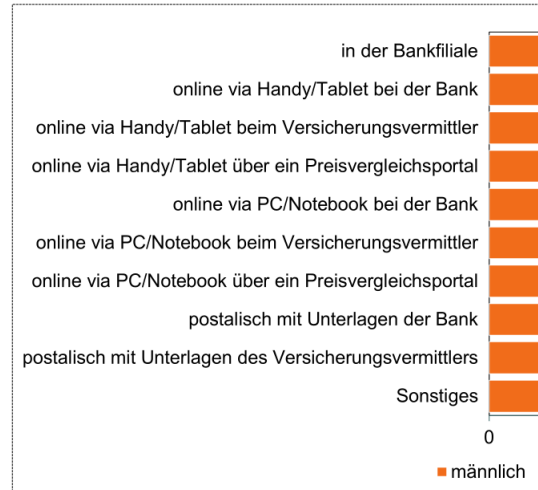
in der Bankfiliale
online via Handy/Tablet bei der Bank
online via Handy/Tablet beim Versicherungsvermittler
online via Handy/Tablet über ein Preisvergleichsportal
online via PC/Notebook bei der Bank
online via PC/Notebook beim Versicherungsvermittler
online via PC/Notebook über ein Preisvergleichsportal
postalisch mit Unterlagen der Bank
postalisch mit Unterlagen des Versicherungsvermittlers
Sonstiges

0

männlich